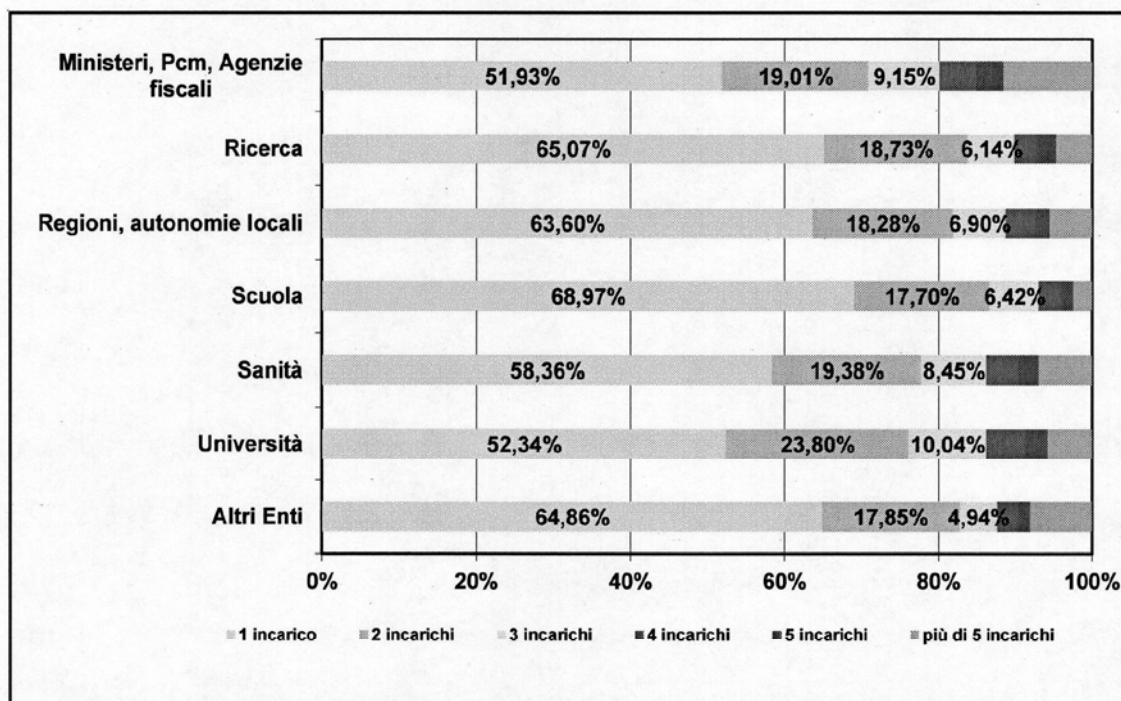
Ministeri, Pcm, Agenzie fiscali 51,93% 19,01% 9,15%

Ricerca 65,07% 18,73% 6,14%

Regioni, autonomie locali 63,60% 18,28% 6,90%

Scuola 68,97% 17,70% 6,42%

Sanità 58,36% 19,38% 8,45%

Università 52,34% 23,80% 10,04%

Altri Enti 64,86% 17,85% 4,94%

0% 20% 40% 60% 80% 100%

1 incarico 2 incarichi 3 incarichi 4 incarichi 5 incarichi più di 5 incarichi